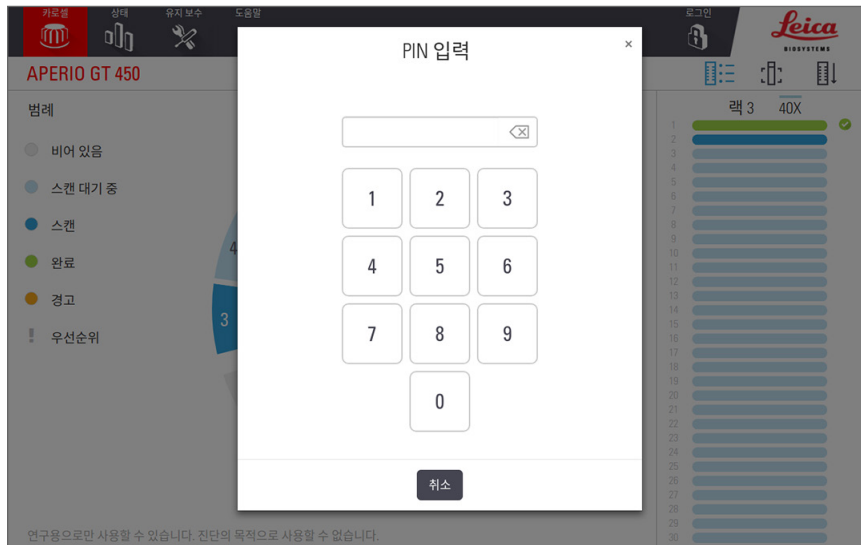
캐로셀 상태 유지 보수 도움말 로그인 Leica BIOSYSTEMS

APERIO GT 450

범례

비어 있음

스캔 대기 중

스캔

완료

경고

우선순위

4

3

PIN 입력

×

1 2 3

4 5 6

7 8 9

0

취소

랙 3 40X

1
2
3
4
5
6
7
8
9
10
11
12
13
14
15
16
17
18
19
20
21
22
23
24
25
26
27
28
29
30

연구용으로만 사용할 수 있습니다. 진단의 목적으로 사용할 수 없습니다.